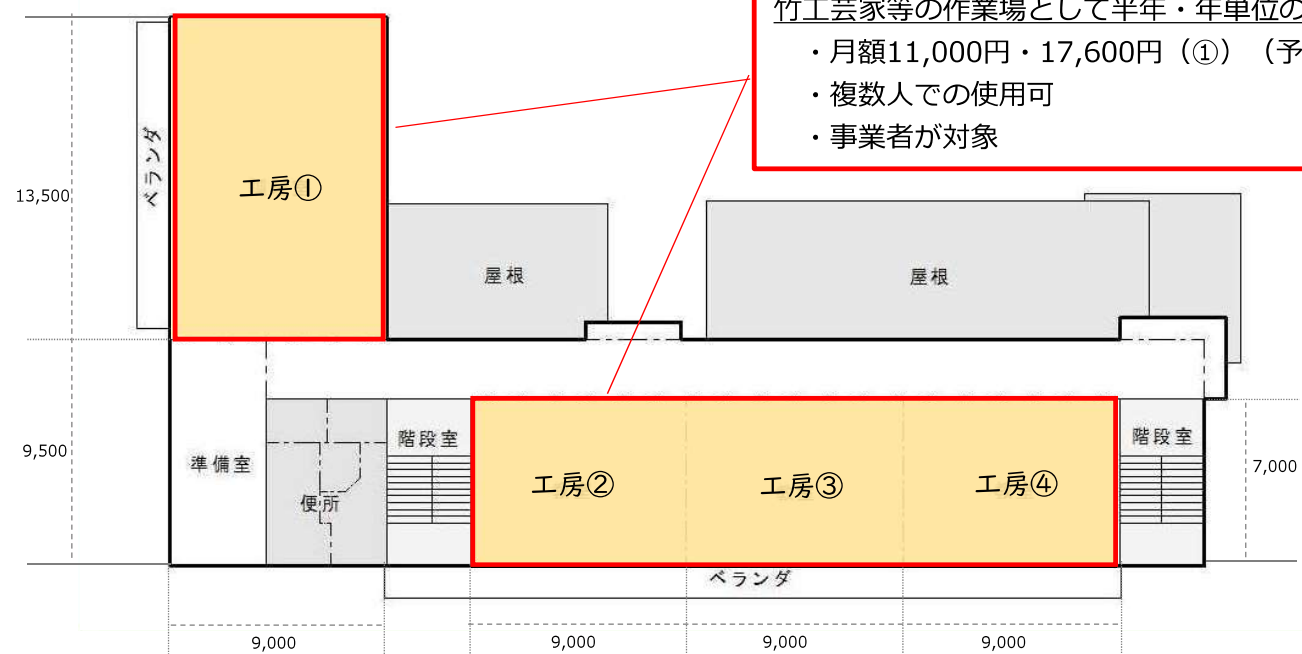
竹工芸家等の作業場として半年・年単位の
・月額11,000円・17,600円（①）（予
・複数人での使用可
・事業者が対象

13,500
ベランダ
工房①
屋根
屋根
9,500
準備室
便所
階段室
工房②
工房③
工房④
階段室
7,000
ベランダ
9,000
9,000
9,000
9,000